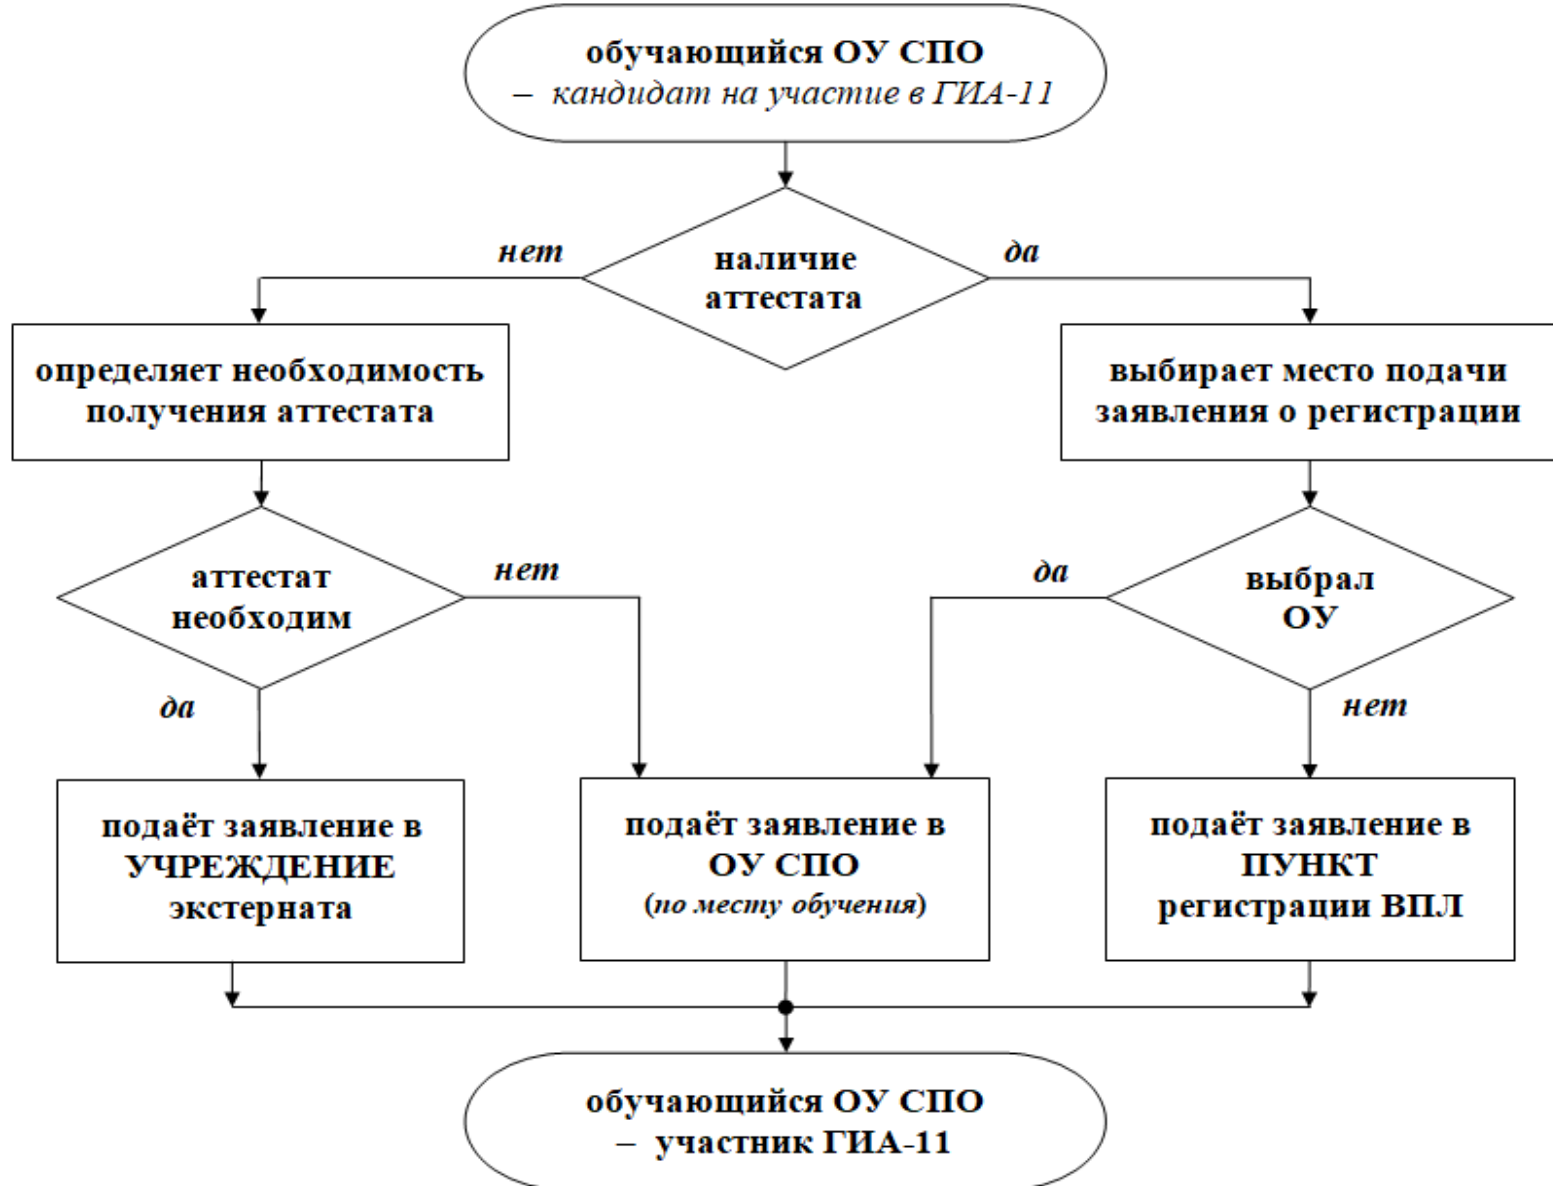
обучающийся ОУ СПО
– кандидат на участие в ГИА-11

нет

наличие аттестата

да

определяет необходимость получения аттестата

выбирает место подачи заявления о регистрации

аттестат необходим

нет

да

выбрал ОУ

да

нет

подаёт заявление в УЧРЕЖДЕНИЕ экстерната

подаёт заявление в ОУ СПО (по месту обучения)

подаёт заявление в ПУНКТ регистрации ВПЛ

обучающийся ОУ СПО
– участник ГИА-11